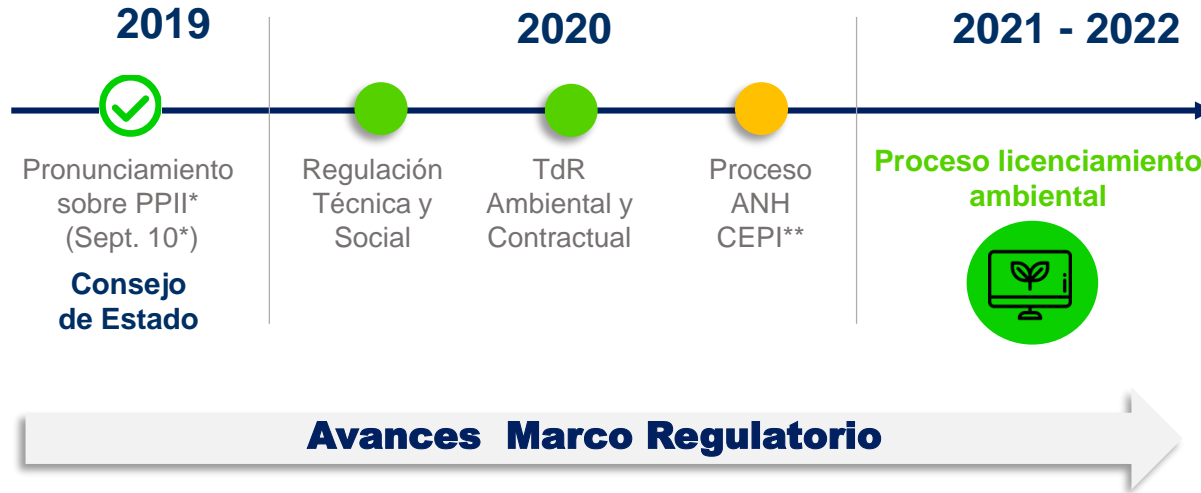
2019

2020

2021 - 2022

Pronunciamiento sobre PPII* (Sept. 10*)

Consejo de Estado

Regulación Técnica y Social

TdR Ambiental y Contractual

Proceso ANH CEPI**

Proceso licenciamiento ambiental

Avances Marco Regulatorio